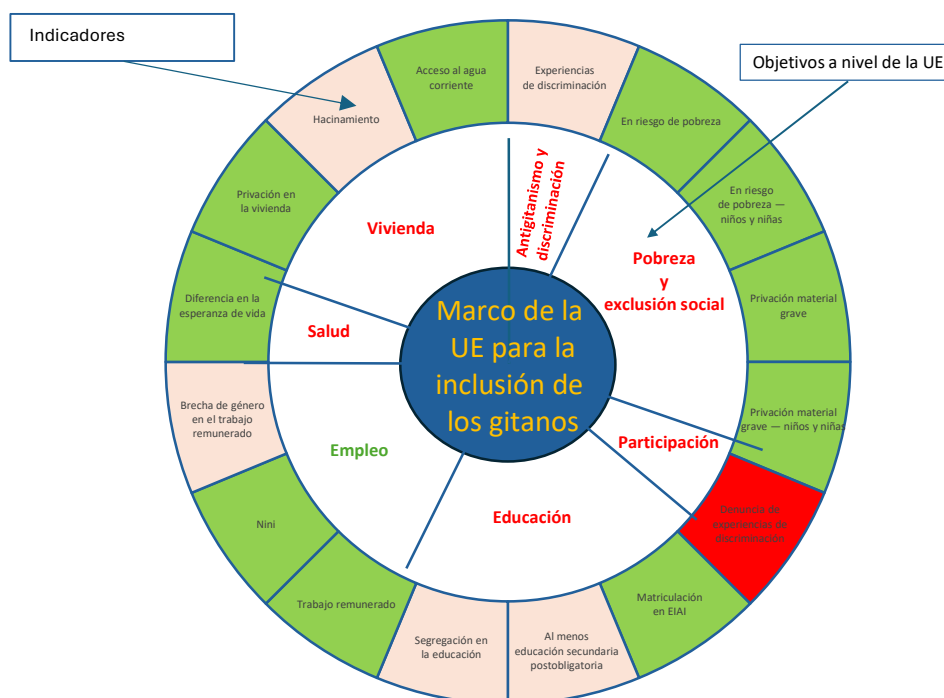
Indicadores

Objetivos a nivel de la UE

Marco de la UE para la inclusión de los gitanos

Vivienda

Antigitanismo y discriminación

Pobreza y exclusión social

Salud

Empleo

Educación

Participación

Acceso al agua corriente

Experiencias de discriminación

En riesgo de pobreza

En riesgo de pobreza — niños y niñas

Privación material grave

Privación material grave — niños y niñas

Denuncia de experiencias de discriminación

Matriculación en EIAI

Al menos educación secundaria postobligatoria

Segregación en la educación

Trabajo remunerado

Nini

Brecha de género en el trabajo remunerado

Diferencia en la esperanza de vida

Privación en la vivienda

Hacinamiento